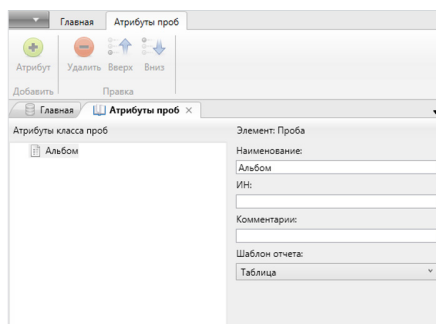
Главная
Атрибуты проб

Атрибут
Добавить

Удалить Вверх Вниз
Правка

Главная
Атрибуты проб ×

Атрибуты класса проб

Альбом

Элемент: Проба

Наименование:

Альбом

ИН:

Комментарии:

Шаблон отчета:

Таблица